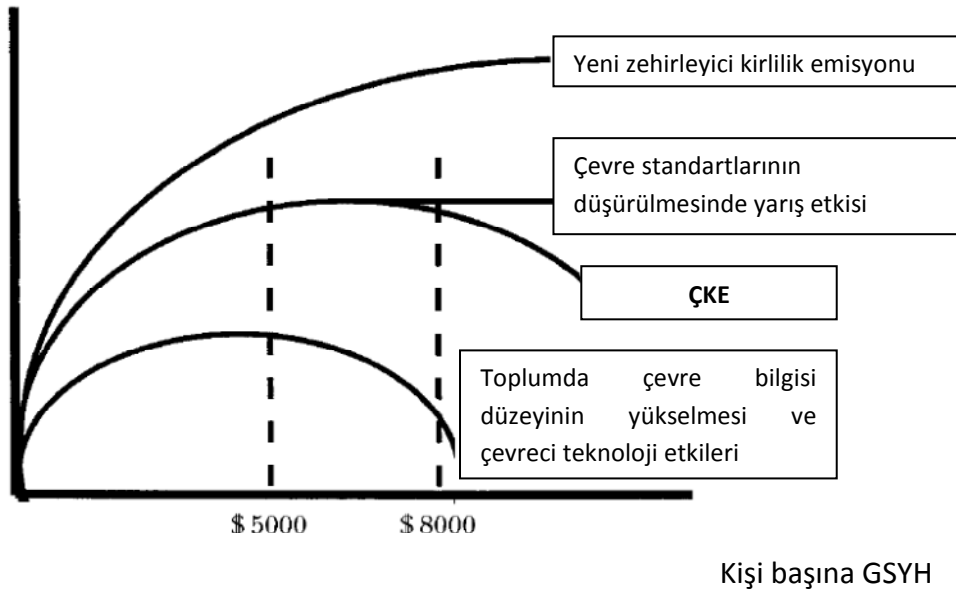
Yeni zehirleyici kirlilik emisyonu

Çevre standartlarının düşürülmesinde yarış etkisi

ÇKE

Toplumda çevre bilgisi düzeyinin yükselmesi ve çevreci teknoloji etkileri

\$ 5000

\$ 8000

Kişi başına GSYH